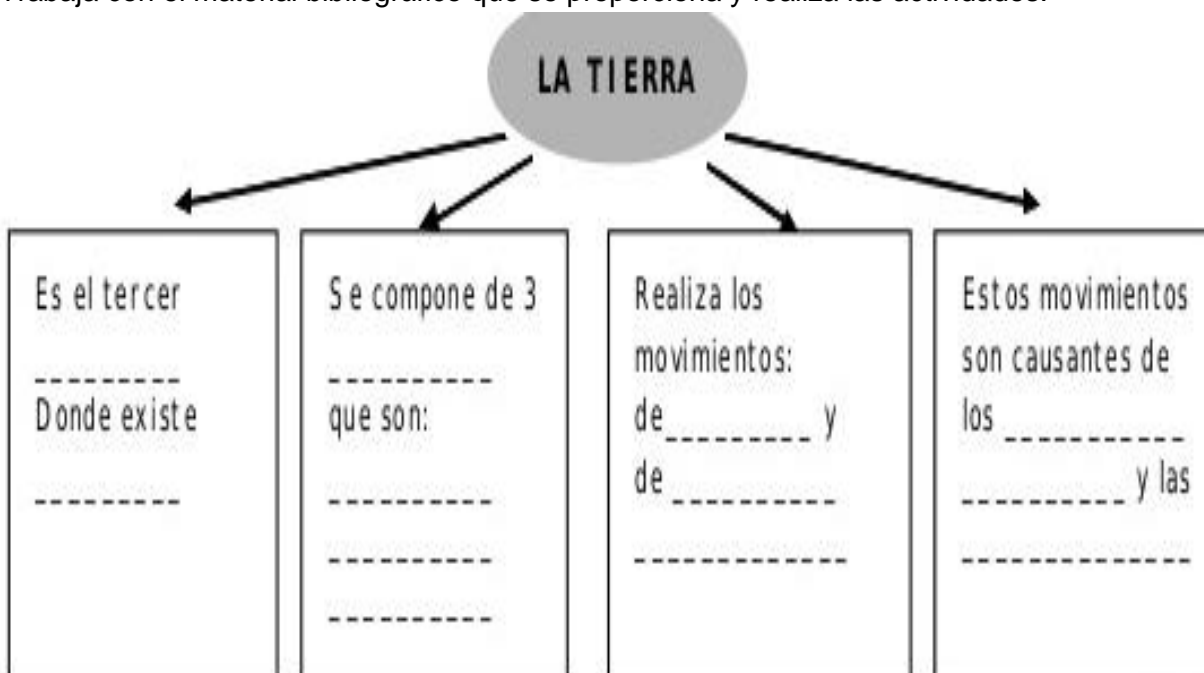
Trabaja con el material bibliográfico que se proporciona y realiza las actividades.

LA TIERRA

Es el tercer
_________
Donde existe
_________

Se compone de 3
__________
que son:
__________
__________
__________

Realiza los movimientos:
de_________ y
de _________
___________

Estos movimientos son causantes de los __________
_________ y las
___________